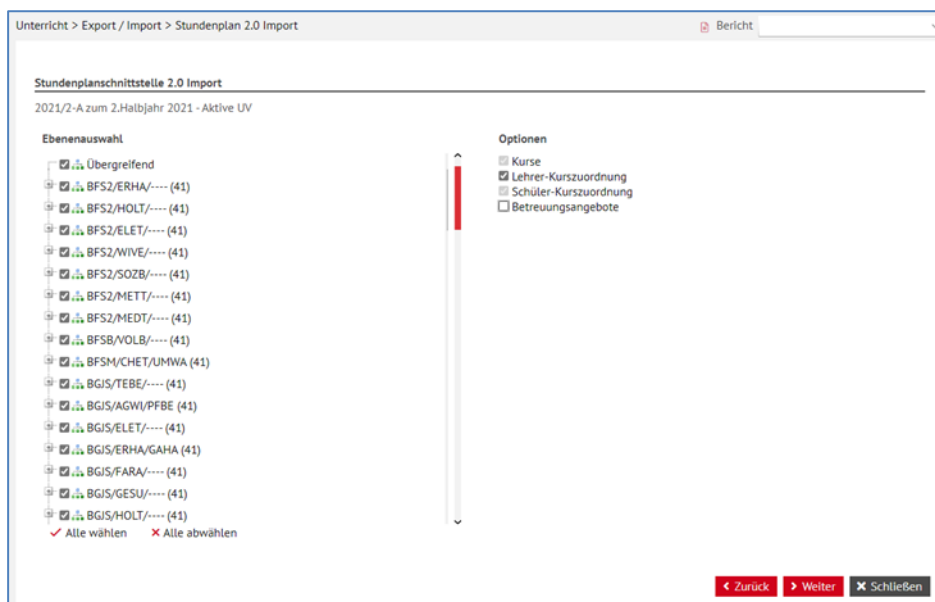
Unterricht > Export / Import > Stundenplan 2.0 Import

Bericht

Stundenplanschnittstelle 2.0 Import

2021/2-A zum 2.Halbjahr 2021 - Aktive UV

Ebenenauswahl

Übergreifend
BFS2/ERHA/---- (41)
BFS2/HOLT/---- (41)
BFS2/ELET/---- (41)
BFS2/WIVE/---- (41)
BFS2/SOZB/---- (41)
BFS2/METT/---- (41)
BFS2/MEDT/---- (41)
BFSB/VOLB/---- (41)
BFSM/CHET/UMWA (41)
BGJS/TEBE/---- (41)
BGJS/AGWI/PFBE (41)
BGJS/ELET/---- (41)
BGJS/ERHA/GAHA (41)
BGJS/FARA/---- (41)
BGJS/GESU/---- (41)
BGJS/HOLT/---- (41)

✓ Alle wählen ✕ Alle abwählen

Optionen

Kurse
Lehrer-Kurszuordnung
Schüler-Kurszuordnung
Betreuungsangebote

Zurück Weiter Schließen